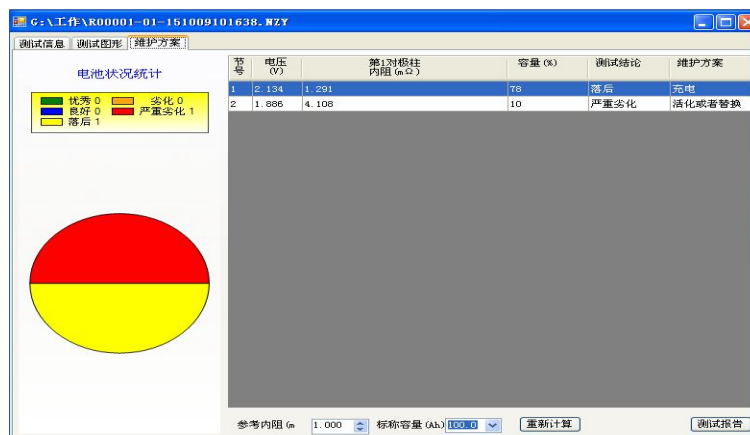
G:\工作\R00001-01-151009101638.NZY

测试信息 测试图形 维护方案

电池状况统计

优秀 0 劣化 0
良好 0 严重劣化 1
落后 1

| 节号 | 电压 (V) | 第1对极柱内阻 (mΩ) | 容量 (%) | 测试结论 | 维护方案 |
|---|---|---|---|---|---|
| 1 | 2.134 | 1.291 | 78 | 落后 | 充电 |
| 2 | 1.886 | 4.108 | 10 | 严重劣化 | 活化或者替换 |

参考内阻 (m 1.000 标称容量 (Ah) 100.0 重新计算 测试报告